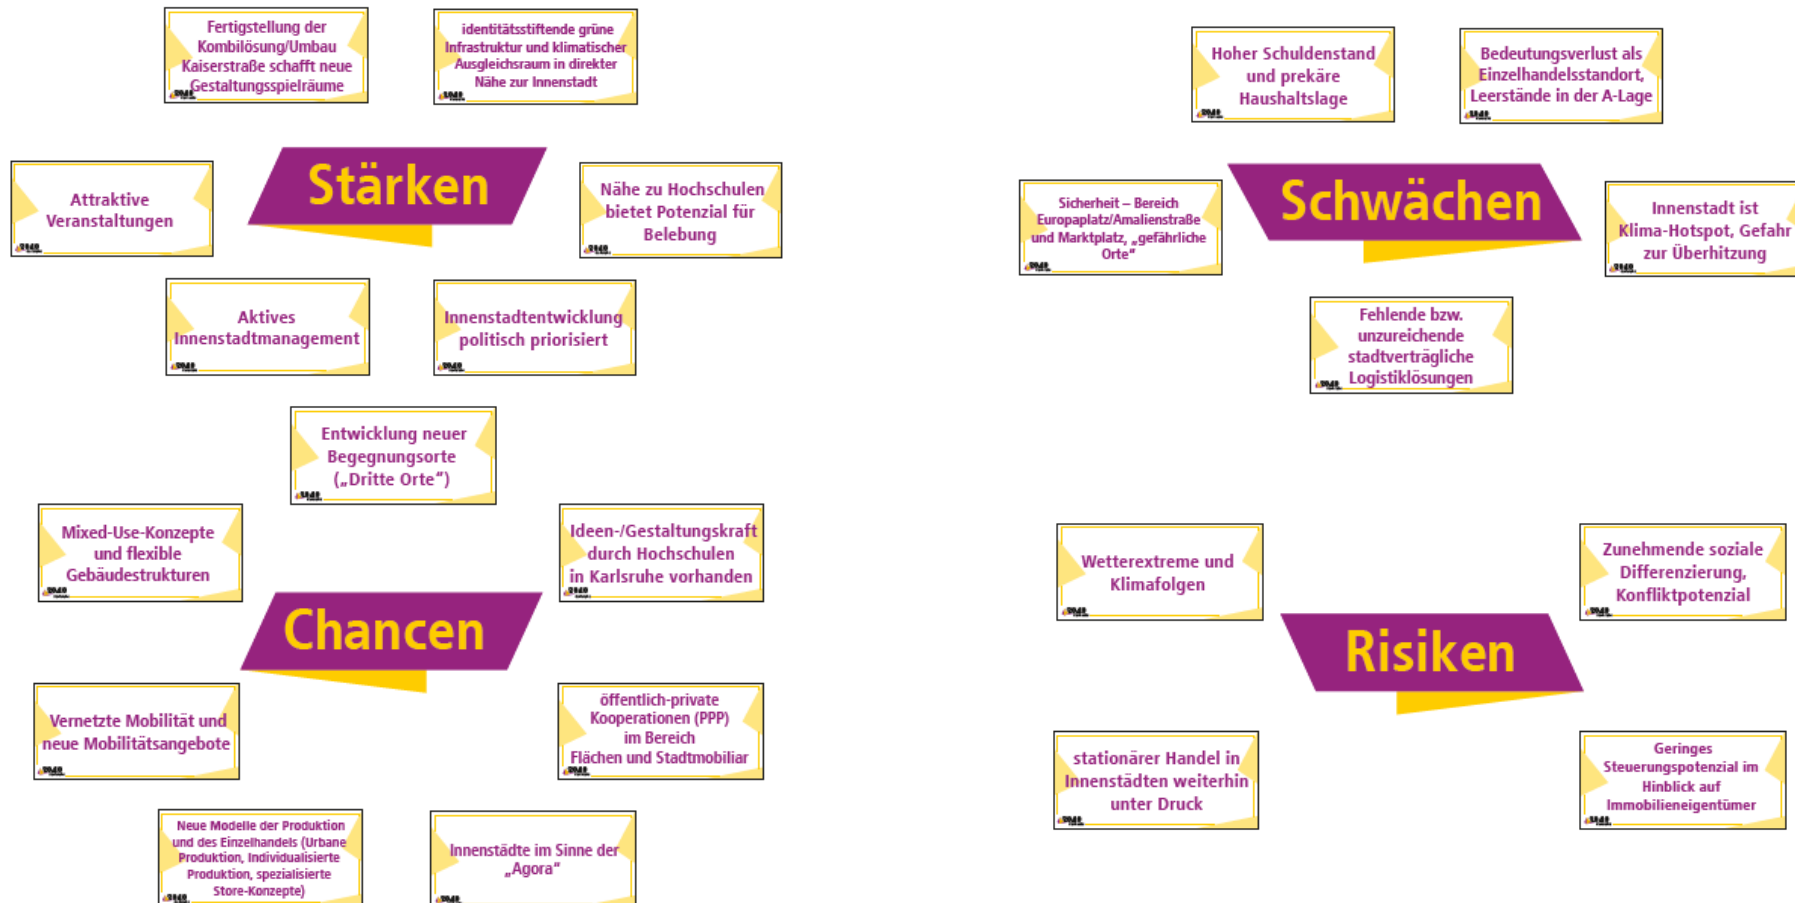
Fertigstellung der Kombilösung/Umbau Kaiserstraße schafft neue Gestaltungsspielräume

identitätsstiftende grüne Infrastruktur und klimatischer Ausgleichsraum in direkter Nähe zur Innenstadt

Stärken

Attraktive Veranstaltungen

Nähe zu Hochschulen bietet Potenzial für Belebung

Aktives Innenstadtmanagement

Innenstadtentwicklung politisch priorisiert

Entwicklung neuer Begegnungsorte („Dritte Orte")

Mixed-Use-Konzepte und flexible Gebäudestrukturen

Ideen-/Gestaltungskraft durch Hochschulen in Karlsruhe vorhanden

Chancen

Vernetzte Mobilität und neue Mobilitätsangebote

öffentlich-private Kooperationen (PPP) im Bereich Flächen und Stadtmobiliar

Neue Modelle der Produktion und des Einzelhandels (Urbane Produktion, Individualisierte Produktion, spezialisierte Store-Konzepte)

Innenstädte im Sinne der „Agora"

Hoher Schuldenstand und prekäre Haushaltslage

Bedeutungsverlust als Einzelhandelsstandort, Leerstände in der A-Lage

Sicherheit – Bereich Europaplatz/Amalienstraße und Marktplatz, „gefährliche Orte"

Schwächen

Innenstadt ist Klima-Hotspot, Gefahr zur Überhitzung

Fehlende bzw. unzureichende stadtverträgliche Logistiklösungen

Wetterextreme und Klimafolgen

Zunehmende soziale Differenzierung, Konfliktpotenzial

Risiken

stationärer Handel in Innenstädten weiterhin unter Druck

Geringes Steuerungspotenzial im Hinblick auf Immobilieneigentümer